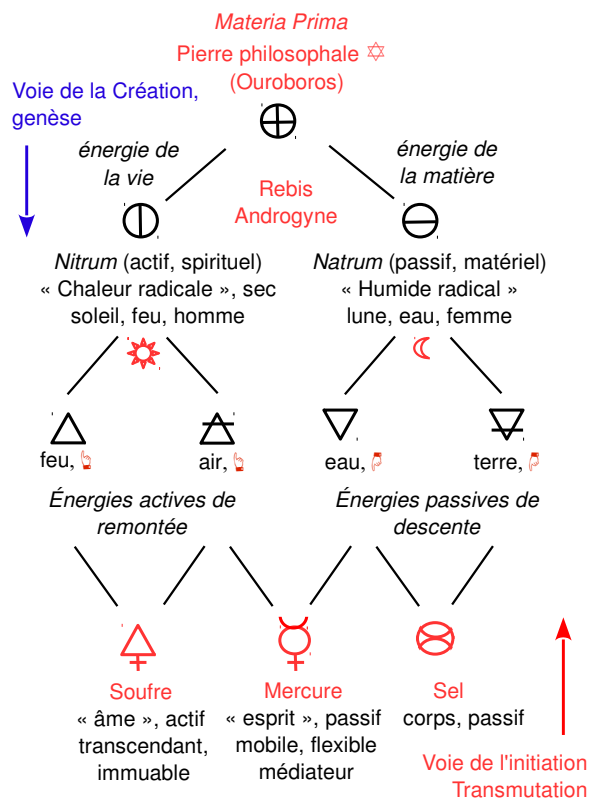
Materia Prima
Pierre philosophale ✡
(Ouroboros)

Voie de la Création, genèse

⊕

énergie de la vie

énergie de la matière

Rebis
Androgyne

⦶

⊖

Nitrum (actif, spirituel)
« Chaleur radicale », sec
soleil, feu, homme

Natrum (passif, matériel)
« Humide radical »
lune, eau, femme

🜂
feu,

🜁
air,

🜄
eau,

🜃
terre,

Énergies actives de remontée

Énergies passives de descente

🜍
Soufre
« âme », actif
transcendant,
immuable

☿
Mercure
« esprit », passif
mobile, flexible
médiateur

🜔
Sel
corps, passif

Voie de l'initiation
Transmutation